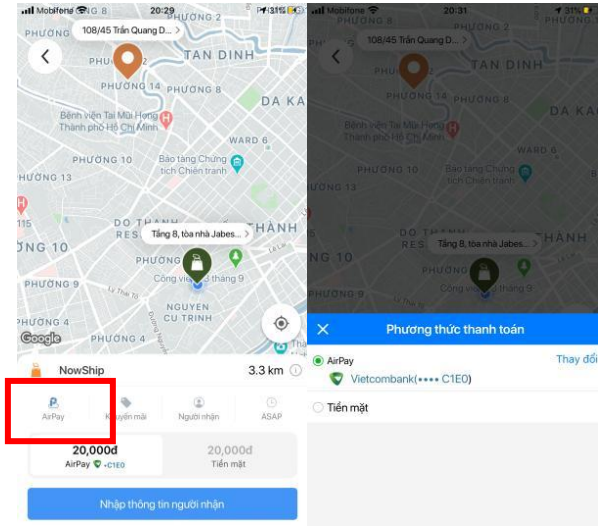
Mobifone NG 8 20:29 31%

108/45 Trần Quang D... >

TAN DINH

PHƯỜNG 14 PHƯỜNG 2

DA KA

Bệnh viện Tai Mũi Họng Thành phố Hồ Chí Minh

WARD 6

PHƯỜNG 10

Bảo tàng Chứng tích Chiến tranh

PHƯỜNG 13

PHƯỜNG 6

115

DO THÀNH

THÀNH

RES

Tầng 8, tòa nhà Jabes... >

NG 10

Công viên 23 tháng 9

PHƯỜNG 9

NGUYEN CU TRINH

PHƯỜNG 5

Google

NowShip

3.3 km

AirPay

Khuyến mãi

Người nhận

ASAP

20,000đ

AirPay •C1E0

20,000đ

Tiền mặt

Nhập thông tin người nhận

Mobifone 20:31 31%

108/45 Trần Quang D... >

PHƯỜNG 14

Bệnh viện Tai Mũi Họng Thành phố Hồ Chí Minh

PHƯỜNG 10

PHƯỜNG 13

THÀNH

Tầng 8, tòa nhà Jabes... >

PHƯỜNG 10

Công viên 23 tháng 9

Phương thức thanh toán

AirPay

Thay đổi

Vietcombank(•••• C1E0)

Tiền mặt